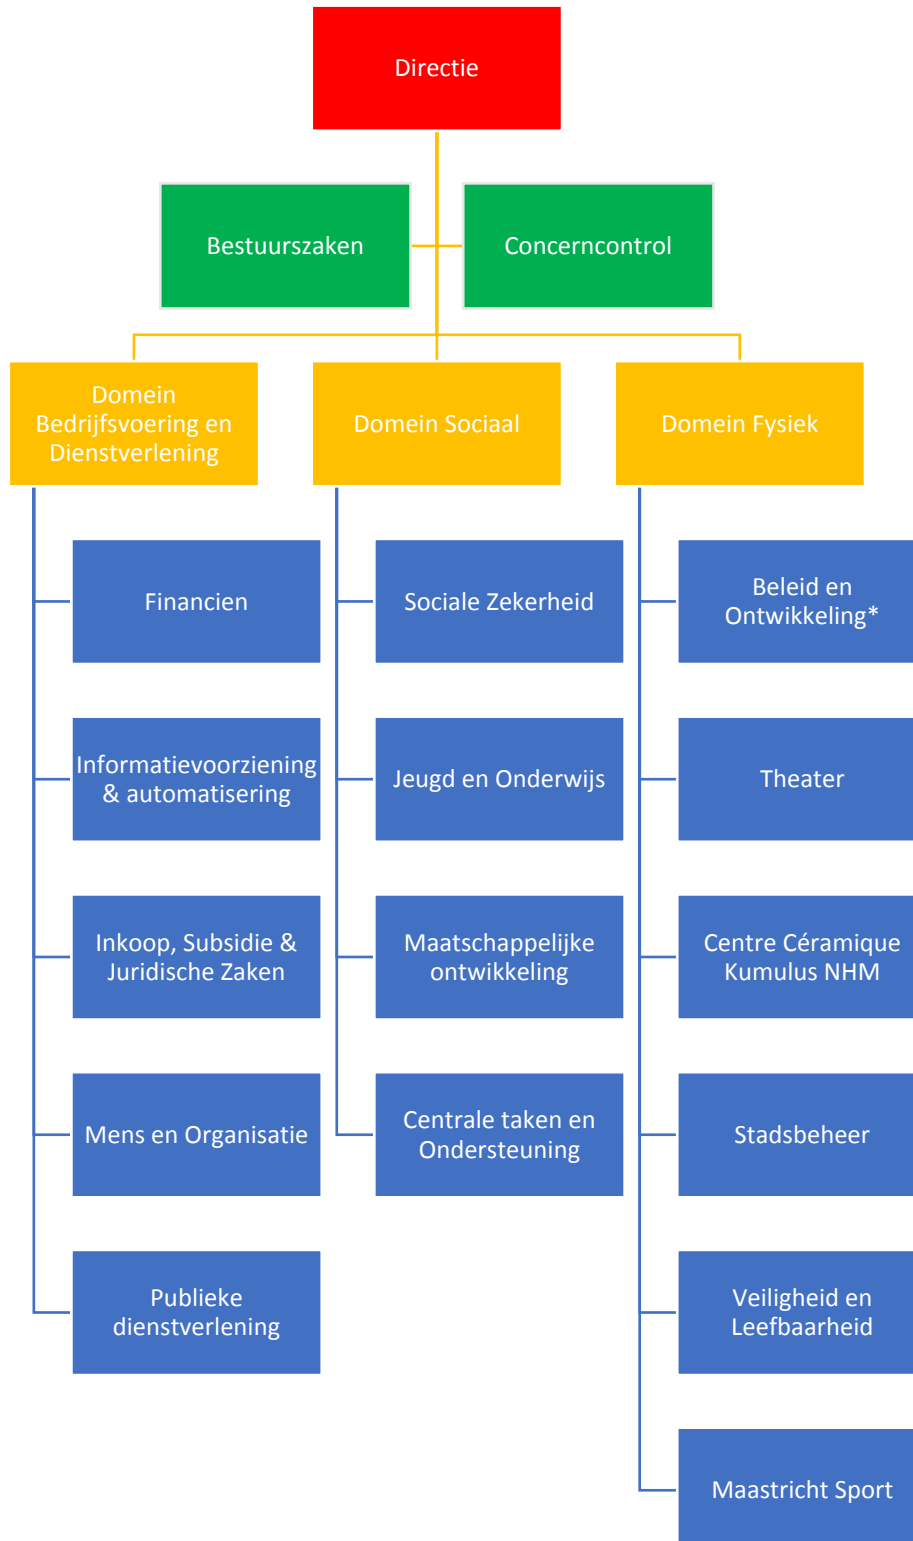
Directie

Bestuurszaken

Concerncontrol

Domein Bedrijfsvoering en Dienstverlening

Domein Sociaal

Domein Fysiek

Financien

Informatievoorziening & automatisering

Inkoop, Subsidie & Juridische Zaken

Mens en Organisatie

Publieke dienstverlening

Sociale Zekerheid

Jeugd en Onderwijs

Maatschappelijke ontwikkeling

Centrale taken en Ondersteuning

Beleid en Ontwikkeling*

Theater

Centre Céramique Kumulus NHM

Stadsbeheer

Veiligheid en Leefbaarheid

Maastricht Sport